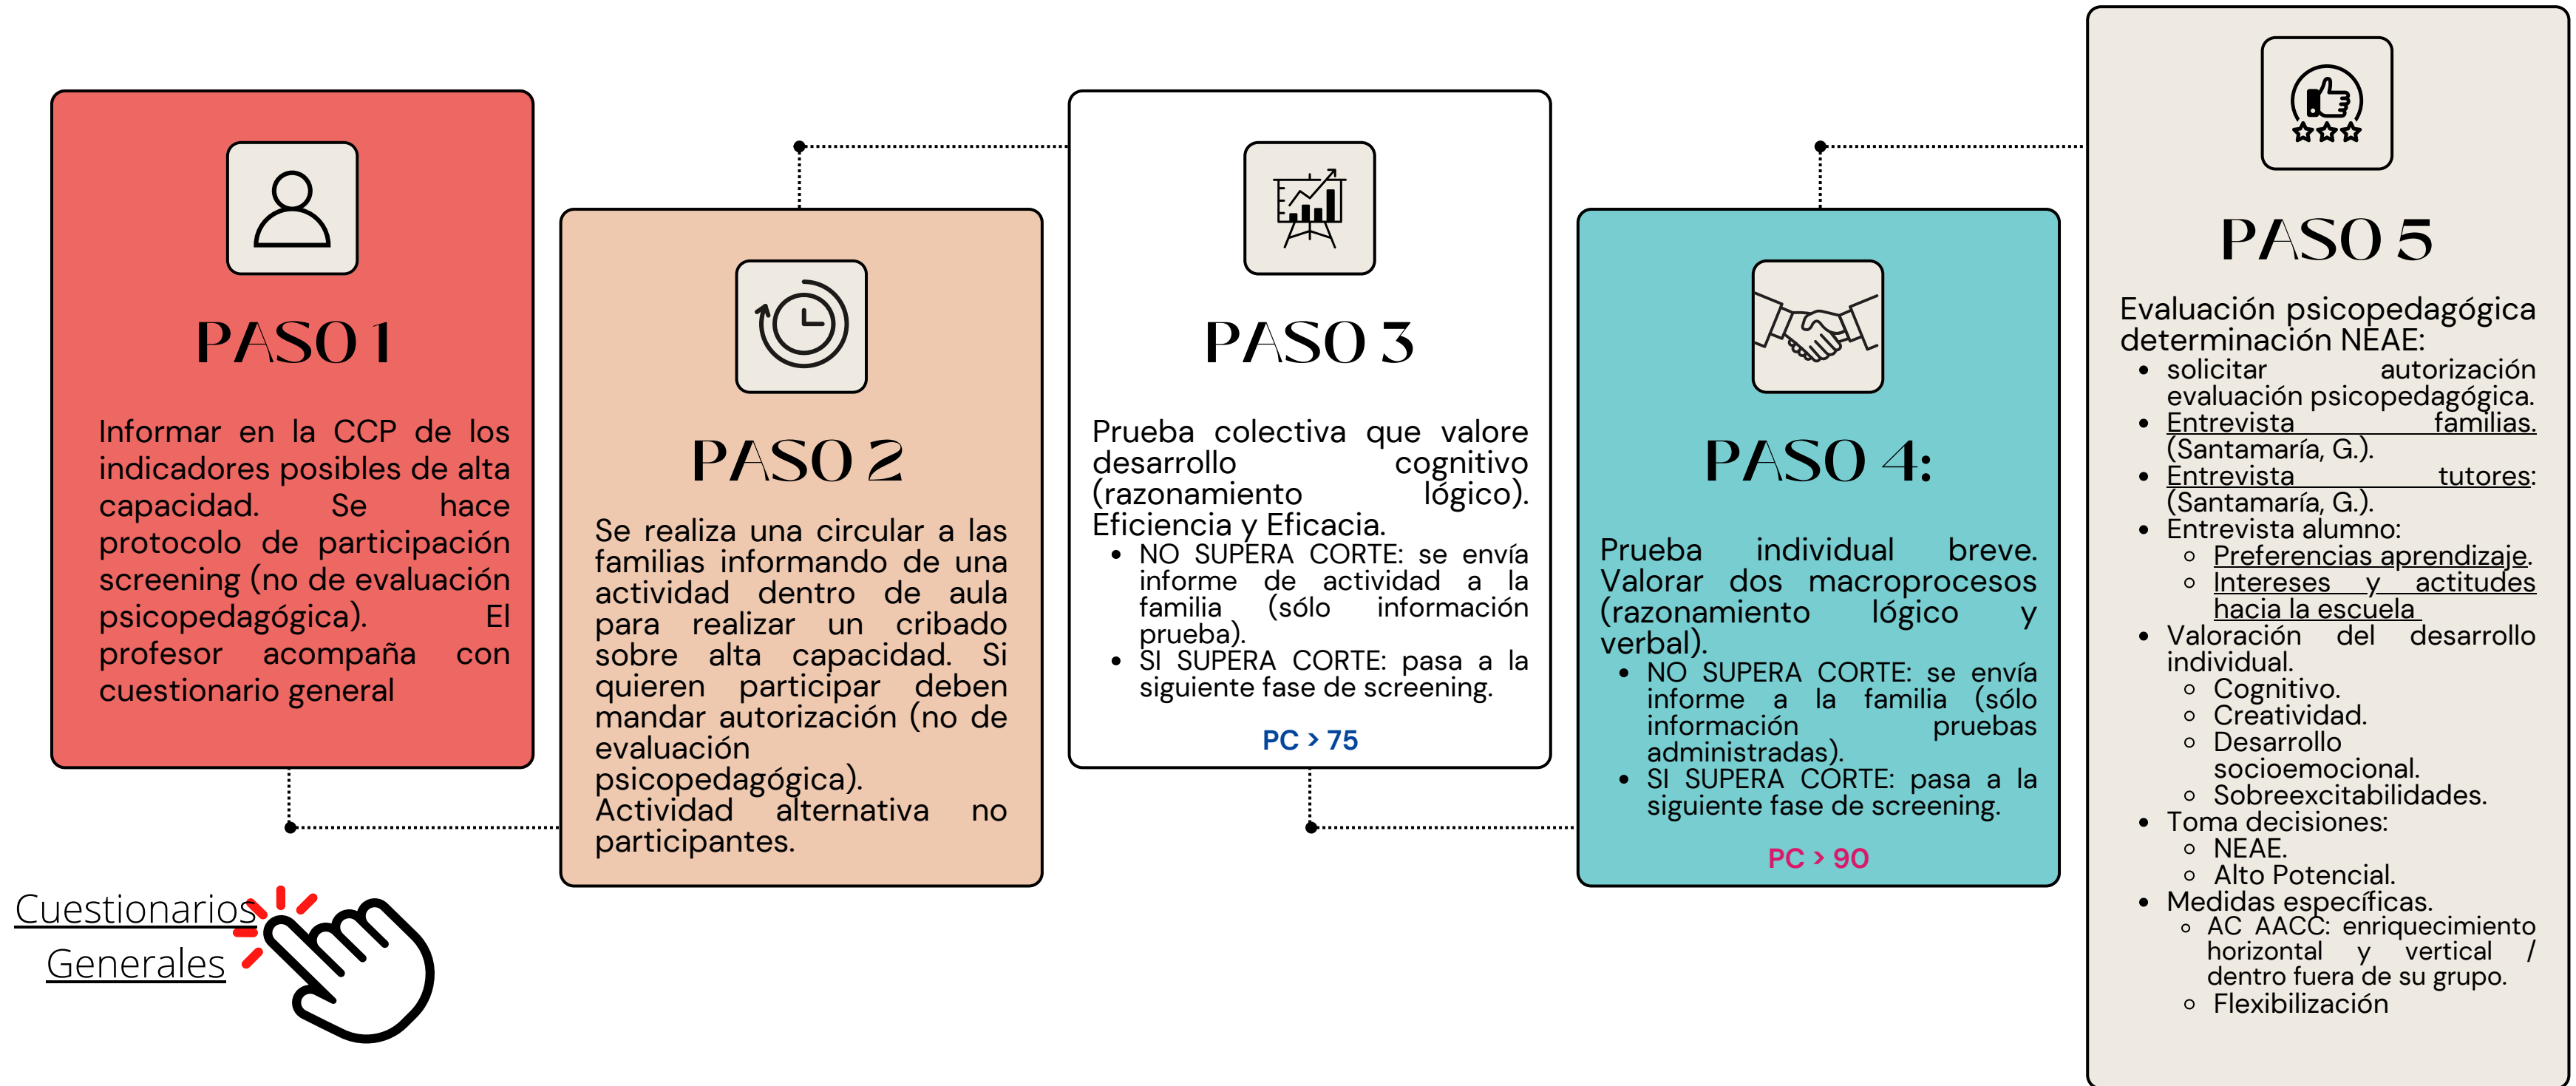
PASO 1

Informar en la CCP de los indicadores posibles de alta capacidad. Se hace protocolo de participación screening (no de evaluación psicopedagógica). El profesor acompaña con cuestionario general

Cuestionarios Generales

PASO 2

Se realiza una circular a las familias informando de una actividad dentro de aula para realizar un cribado sobre alta capacidad. Si quieren participar deben mandar autorización (no de evaluación psicopedagógica). Actividad alternativa no participantes.

PASO 3

Prueba colectiva que valore desarrollo cognitivo (razonamiento lógico). Eficiencia y Eficacia.
- NO SUPERA CORTE: se envía informe de actividad a la familia (sólo información prueba).
- SI SUPERA CORTE: pasa a la siguiente fase de screening.

PC > 75

PASO 4:

Prueba individual breve. Valorar dos macroprocesos (razonamiento lógico y verbal).
- NO SUPERA CORTE: se envía informe a la familia (sólo información pruebas administradas).
- SI SUPERA CORTE: pasa a la siguiente fase de screening.

PC > 90

PASO 5

Evaluación psicopedagógica determinación NEAE:
- solicitar autorización evaluación psicopedagógica.
- Entrevista familias. (Santamaría, G.).
- Entrevista tutores: (Santamaría, G.).
- Entrevista alumno:
  - Preferencias aprendizaje.
  - Intereses y actitudes hacia la escuela
- Valoración del desarrollo individual.
  - Cognitivo.
  - Creatividad.
  - Desarrollo socioemocional.
  - Sobreexcitabilidades.
- Toma decisiones:
  - NEAE.
  - Alto Potencial.
- Medidas específicas.
  - AC AACC: enriquecimiento horizontal y vertical / dentro fuera de su grupo.
  - Flexibilización